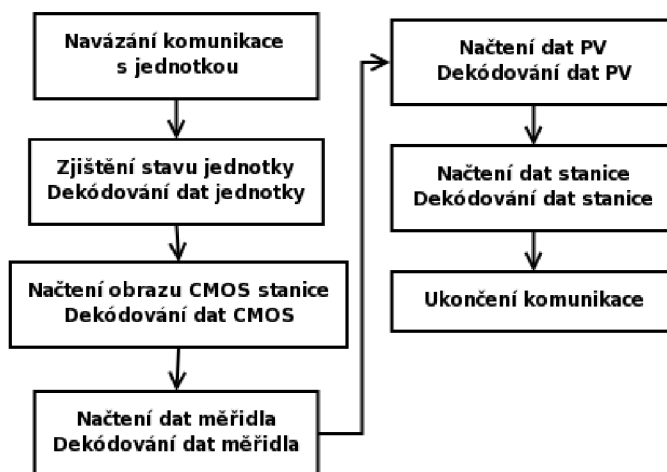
Navázání komunikace s jednotkou

Zjištění stavu jednotky
Dekódování dat jednotky

Načtení obrazu CMOS stanice
Dekódování dat CMOS

Načtení dat měřidla
Dekódování dat měřidla

Načtení dat PV
Dekódování dat PV

Načtení dat stanice
Dekódování dat stanice

Ukončení komunikace